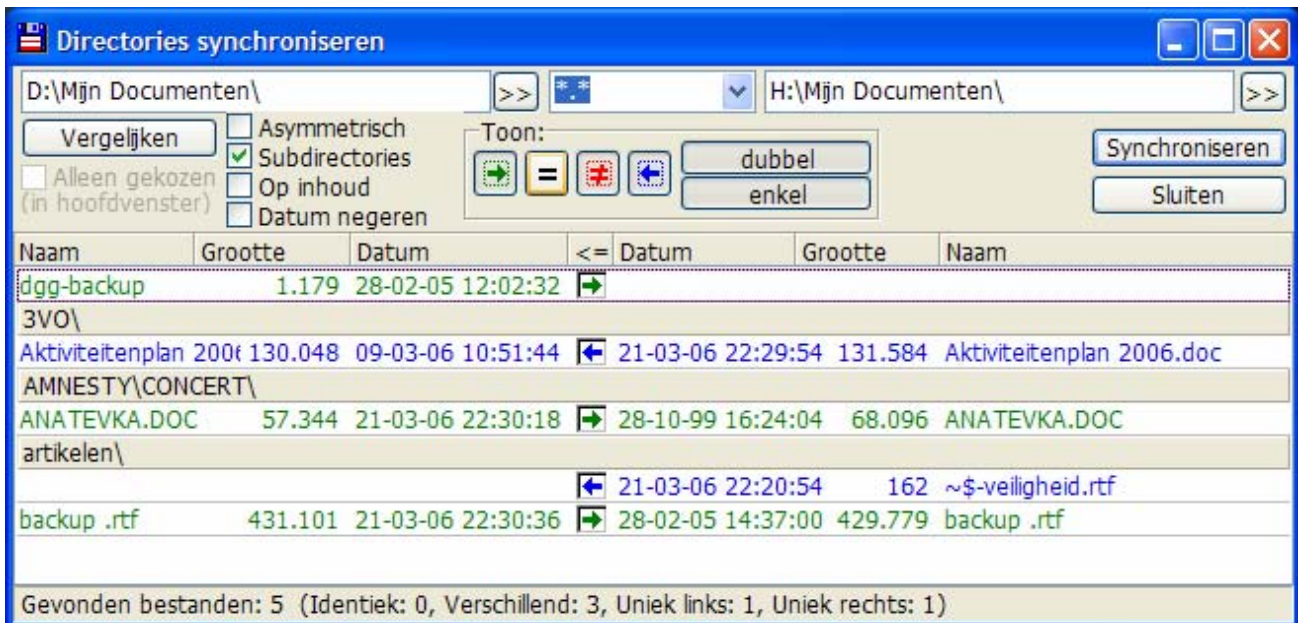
Directories synchroniseren

D:\Mijn Documenten\ >> *.* H:\Mijn Documenten\ >>

Vergelijken
Alleen gekozen (in hoofdvenster)
Asymmetrisch
Subdirectories
Op inhoud
Datum negeren

Toon:
=
dubbel
enkel

Synchroniseren
Sluiten

| Naam | Grootte | Datum | <= | Datum | Grootte | Naam |
|---|---|---|---|---|---|---|
| dgg-backup | 1.179 | 28-02-05 12:02:32 | | | | |
| 3VO\ | | | | | | |
| Aktiviteitenplan 200( | 130.048 | 09-03-06 10:51:44 | | 21-03-06 22:29:54 | 131.584 | Aktiviteitenplan 2006.doc |
| AMNESTY\CONCERT\ | | | | | | |
| ANATEVKA.DOC | 57.344 | 21-03-06 22:30:18 | | 28-10-99 16:24:04 | 68.096 | ANATEVKA.DOC |
| artikelen\ | | | | | | |
| | | | | 21-03-06 22:20:54 | 162 | ~$-veiligheid.rtf |
| backup .rtf | 431.101 | 21-03-06 22:30:36 | | 28-02-05 14:37:00 | 429.779 | backup .rtf |

Gevonden bestanden: 5 (Identiek: 0, Verschillend: 3, Uniek links: 1, Uniek rechts: 1)